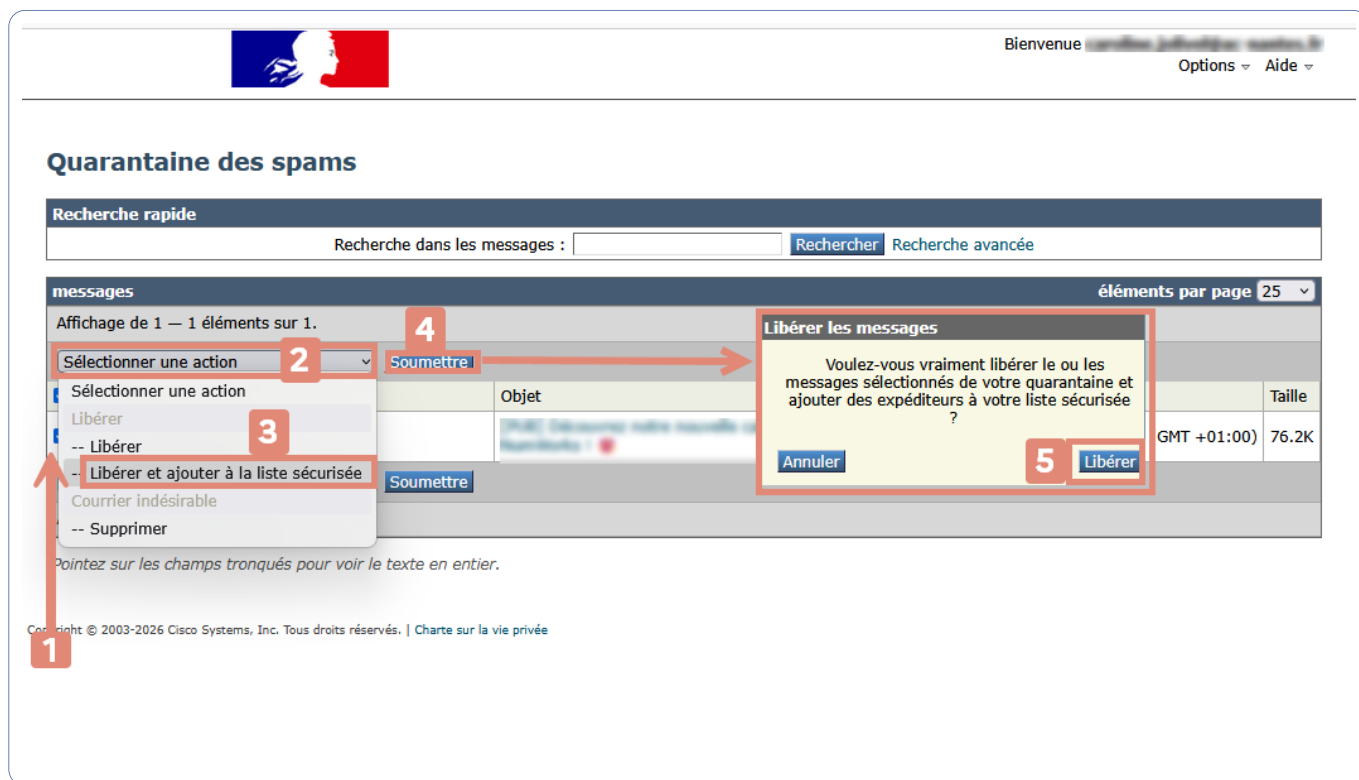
Bienvenue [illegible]
Options Aide

Quarantaine des spams

Recherche rapide
Recherche dans les messages : Rechercher Recherche avancée

messages éléments par page 25
Affichage de 1 — 1 éléments sur 1.

Sélectionner une action 2 4 Soumettre

Sélectionner une action
Libérer
-- Libérer 3
-- Libérer et ajouter à la liste sécurisée
Courrier indésirable
-- Supprimer

Objet
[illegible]
GMT +01:00) 76.2K
Taille

Soumettre

Libérer les messages
Voulez-vous vraiment libérer le ou les messages sélectionnés de votre quarantaine et ajouter des expéditeurs à votre liste sécurisée ?
Annuler 5 Libérer

Pointez sur les champs tronqués pour voir le texte en entier.

Copyright © 2003-2026 Cisco Systems, Inc. Tous droits réservés. | Charte sur la vie privée

1